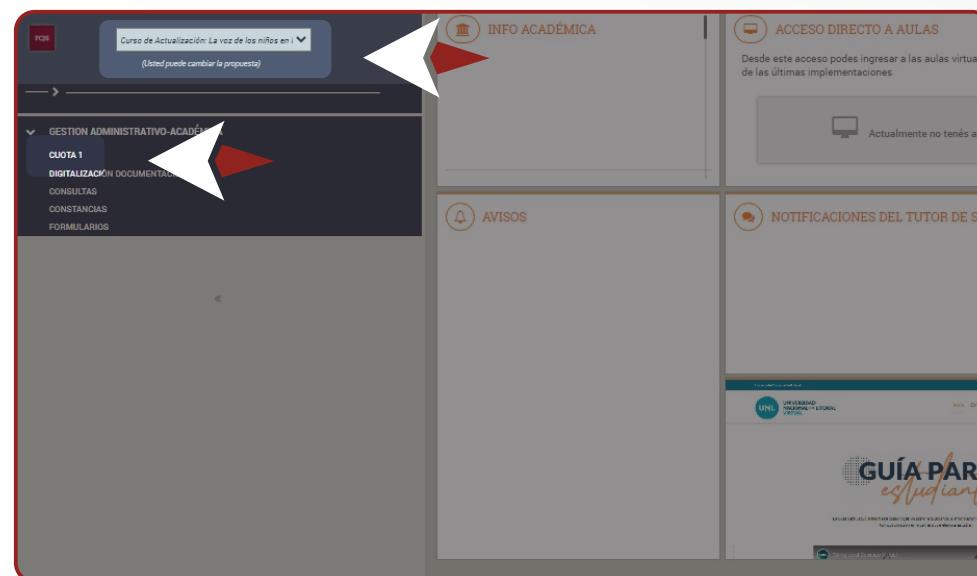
FCJS

Curso de Actualización: La voz de los niños en i

(Usted puede cambiar la propuesta)

GESTION ADMINISTRATIVO-ACADÉMICA

CUOTA 1

DIGITALIZACIÓN DOCUMENTA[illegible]

CONSULTAS

CONSTANCIAS

FORMULARIOS

«

INFO ACADÉMICA

ACCESO DIRECTO A AULAS

Desde este acceso podes ingresar a las aulas virtua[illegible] de las últimas implementaciones

Actualmente no tenés a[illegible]

AVISOS

NOTIFICACIONES DEL TUTOR DE S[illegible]

UNL UNIVERSIDAD NACIONAL DEL LITORAL VIRTUAL

GUÍA PAR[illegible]

estudian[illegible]